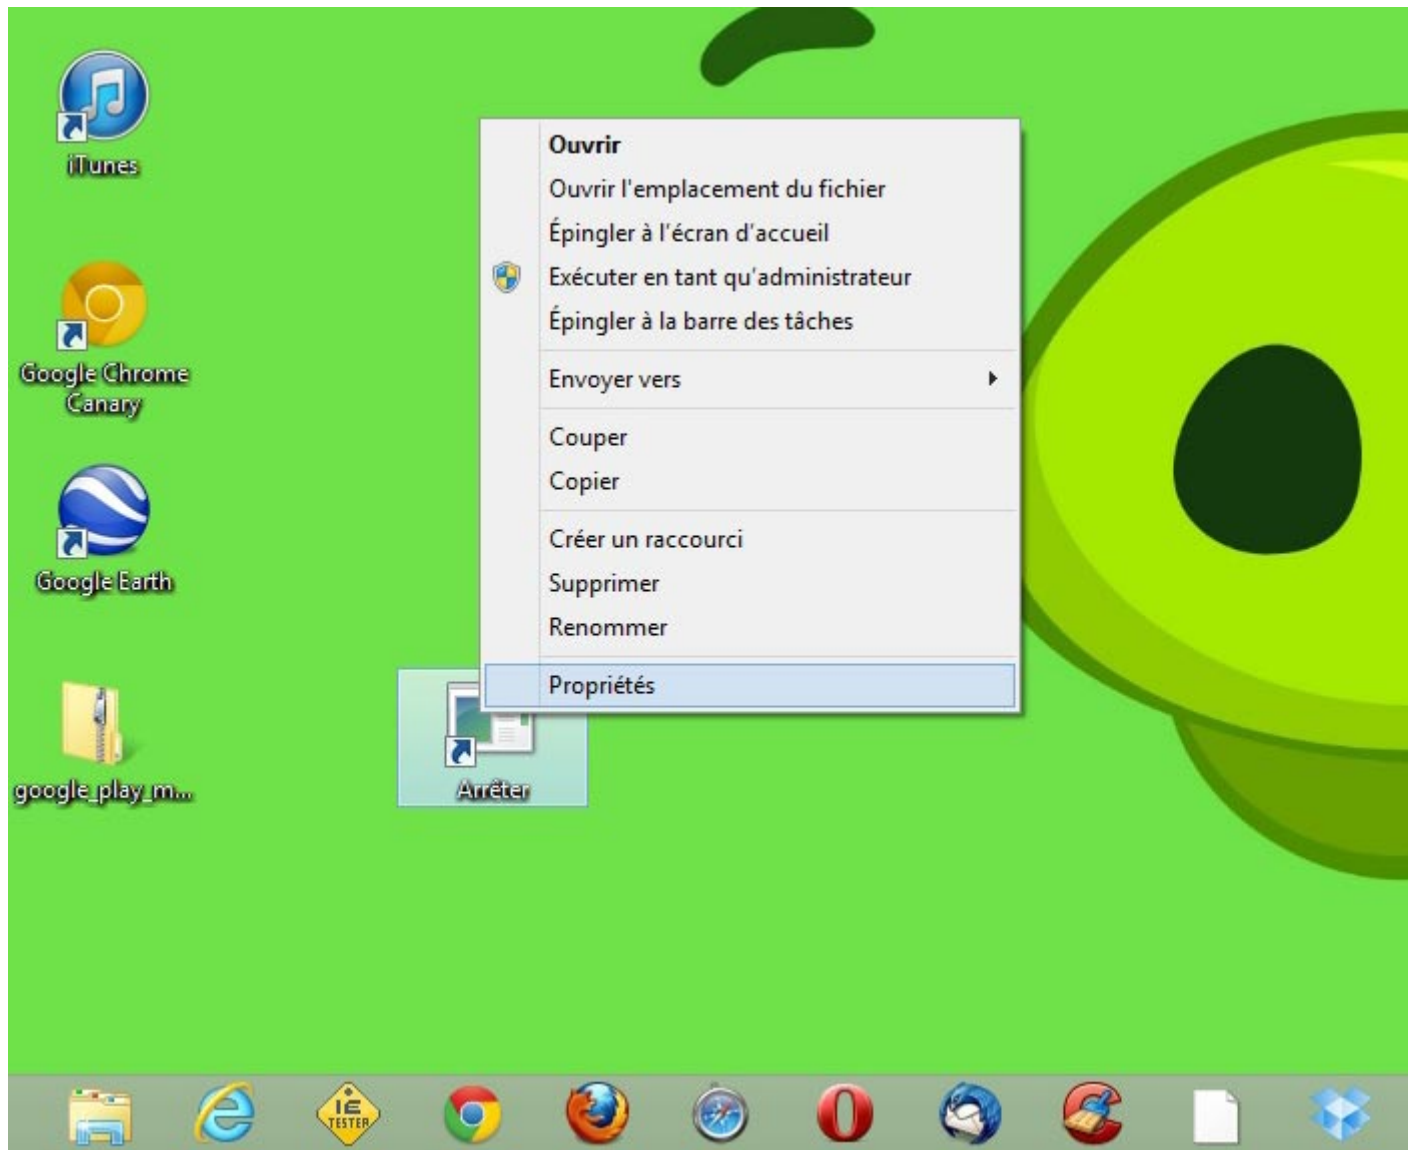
iTunes

Google Chrome Canary

Google Earth

google_play_m...

Arrêter

Ouvrir
Ouvrir l'emplacement du fichier
Épingler à l'écran d'accueil
Exécuter en tant qu'administrateur
Épingler à la barre des tâches
Envoyer vers
Couper
Copier
Créer un raccourci
Supprimer
Renommer
Propriétés

IE TESTER